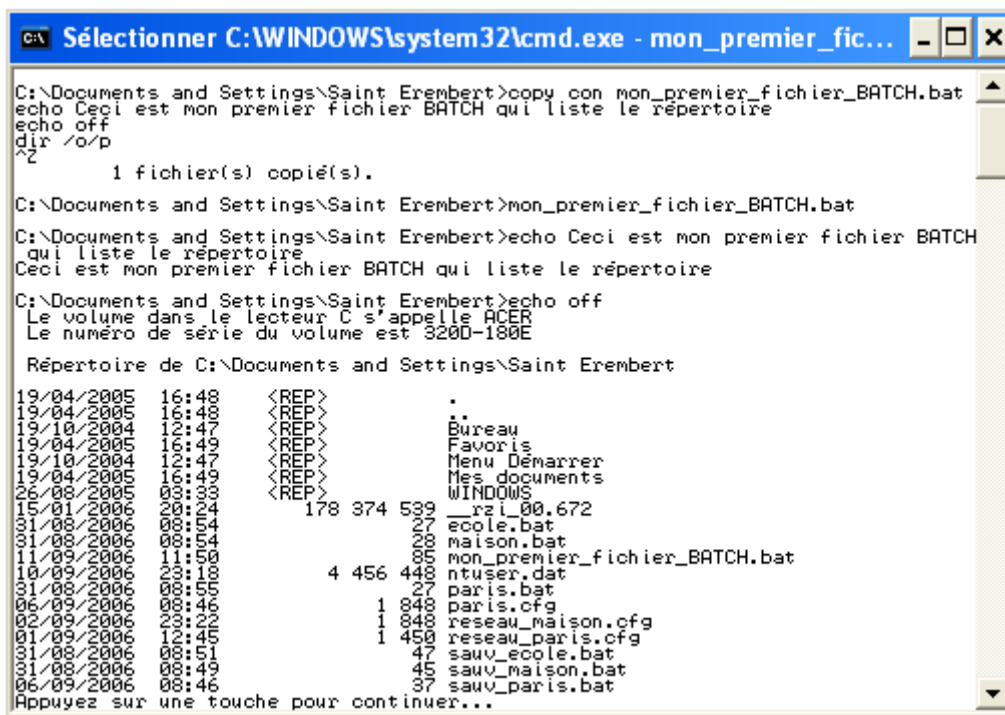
Sélectionner C:\WINDOWS\system32\cmd.exe - mon_premier_fic...

C:\Documents and Settings\Saint Erembert>copy con mon_premier_fichier_BATCH.bat
echo Ceci est mon premier fichier BATCH qui liste le répertoire
echo off
dir /o/p
^Z
1 fichier(s) copié(s).

C:\Documents and Settings\Saint Erembert>mon_premier_fichier_BATCH.bat

C:\Documents and Settings\Saint Erembert>echo Ceci est mon premier fichier BATCH qui liste le répertoire
Ceci est mon premier fichier BATCH qui liste le répertoire

C:\Documents and Settings\Saint Erembert>echo off
Le volume dans le lecteur C s'appelle ACER
Le numéro de série du volume est 320D-180E

Répertoire de C:\Documents and Settings\Saint Erembert

19/04/2005 16:48 <REP> .
19/04/2005 16:48 <REP> ..
19/10/2004 12:47 <REP> Bureau
19/04/2005 16:49 <REP> Favoris
19/10/2004 12:47 <REP> Menu Démarrer
19/04/2005 16:49 <REP> Mes documents
26/08/2005 03:33 <REP> WINDOWS
15/01/2006 20:24 178 374 539 __rzi_00.672
31/08/2006 08:54 27 ecole.bat
31/08/2006 08:54 28 maison.bat
11/09/2006 11:50 85 mon_premier_fichier_BATCH.bat
10/09/2006 23:18 4 456 448 ntuser.dat
31/08/2006 08:55 27 paris.bat
06/09/2006 08:46 1 848 paris.cfg
02/09/2006 23:22 1 848 reseau_maison.cfg
01/09/2006 12:45 1 450 reseau_paris.cfg
31/08/2006 08:51 47 sauv_ecole.bat
31/08/2006 08:49 45 sauv_maison.bat
06/09/2006 08:46 37 sauv_paris.bat
Appuyez sur une touche pour continuer...